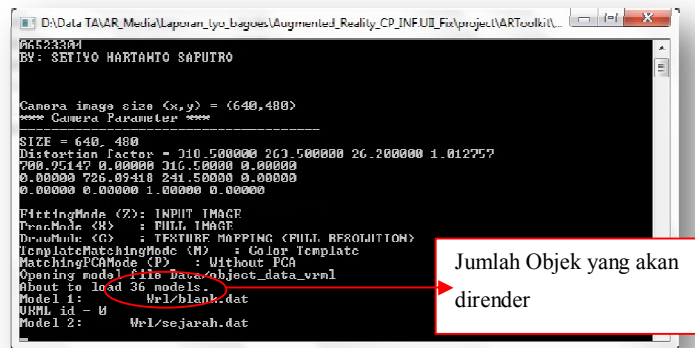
D:\Data TA\AR_Media\Laporan_tyo_bagoes\Augmented_Reality_CP_INFUII_Fix\project\ARToolkit\...

06523304
BY: SETIYO HARTANTO SAPUTRO

Camera image size (x,y) = (640,480)
*** Camera Parameter ***
--------------------------------------------------
SIZE = 640, 480
Distortion factor = 310.500000 263.500000 26.200000 1.012757
700.95147 0.00000 316.50000 0.00000
0.00000 726.09418 241.50000 0.00000
0.00000 0.00000 1.00000 0.00000

FittingMode (Z): INPUT IMAGE
ProcMode (X) : FULL IMAGE
DrawMode (C) : TEXTURE MAPPING (FULL RESOLUTION)
TemplateMatchingMode (M) : Color Template
MatchingPCAMode (P) : Without PCA
Opening model file Data/object_data_vrml
About to load 36 models.
Model 1: Wrl/blank.dat
VRML id - 0
Model 2: Wrl/sejarah.dat

Jumlah Objek yang akan dirender